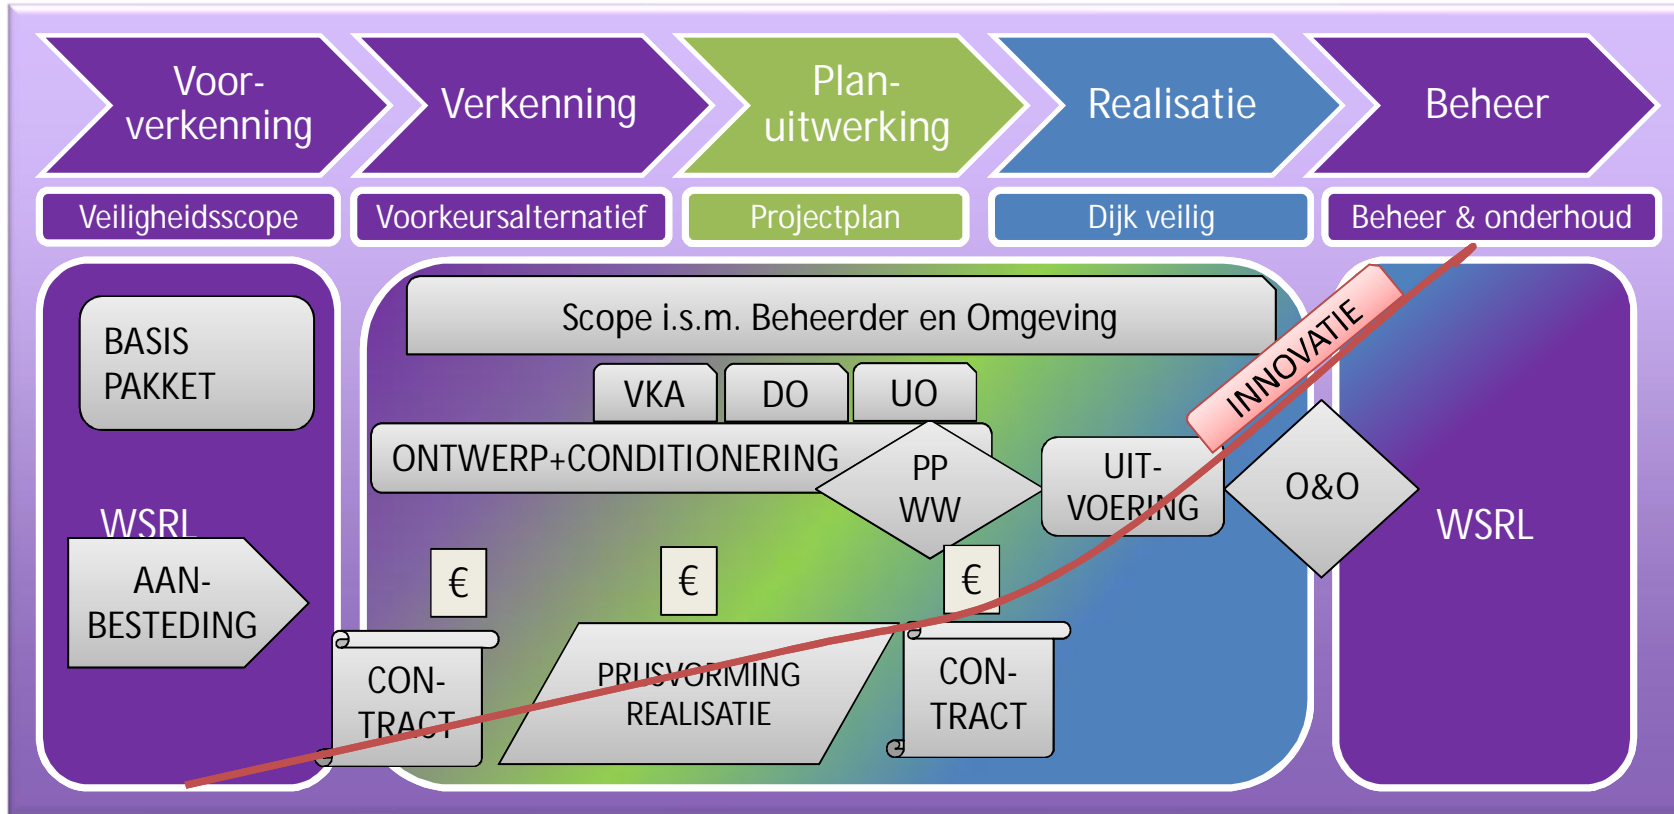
Voorverkenning

Verkenning

Planuitwerking

Realisatie

Beheer

Veiligheidsscope

Voorkeursalternatief

Projectplan

Dijk veilig

Beheer & onderhoud

BASIS PAKKET

WSRL

AANBESTEDING

Scope i.s.m. Beheerder en Omgeving

VKA

DO

UO

ONTWERP+CONDITIONERING

PP WW

UITVOERING

O&O

INNOVATIE

€

€

€

CONTRACT

PRIJSVORMING REALISATIE

CONTRACT

WSRL